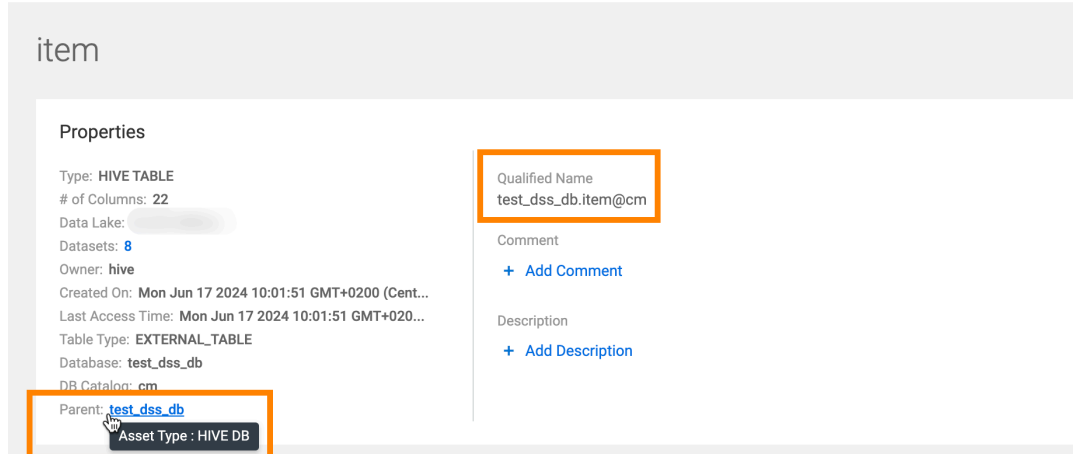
item

Properties

Type: HIVE TABLE
# of Columns: 22
Data Lake: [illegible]
Datasets: 8
Owner: hive
Created On: Mon Jun 17 2024 10:01:51 GMT+0200 (Cent...
Last Access Time: Mon Jun 17 2024 10:01:51 GMT+020...
Table Type: EXTERNAL_TABLE
Database: test_dss_db
DB Catalog: cm
Parent: test_dss_db
Asset Type : HIVE DB

Qualified Name
test_dss_db.item@cm

Comment
+ Add Comment

Description
+ Add Description